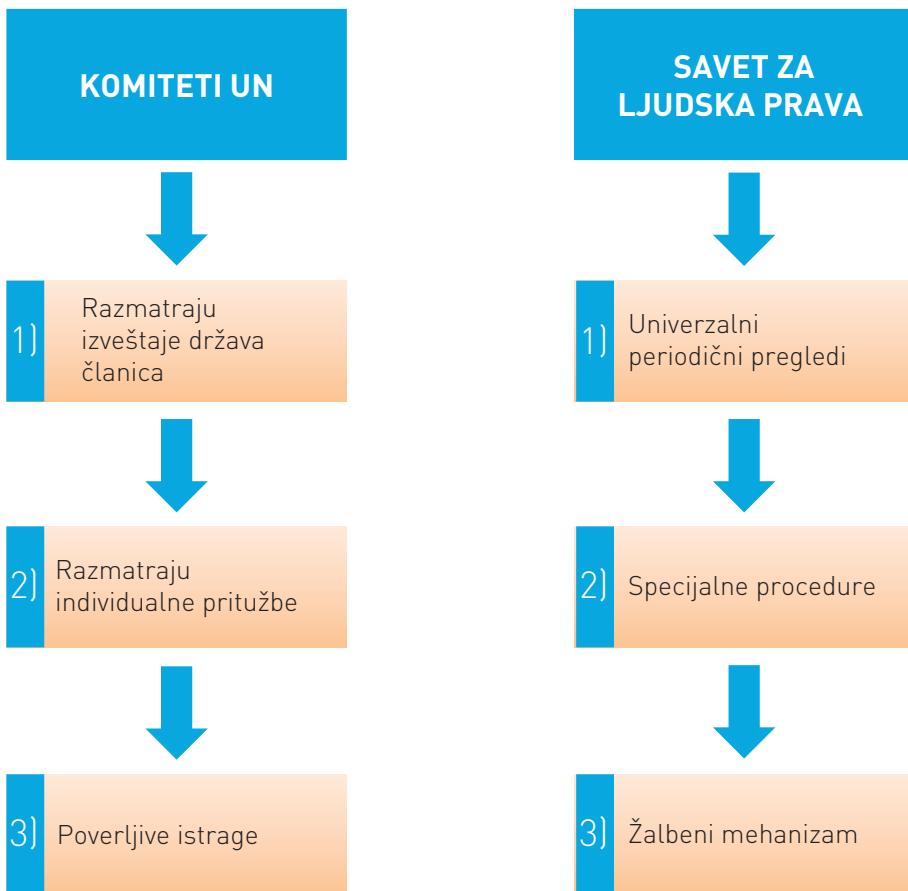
KOMITETI UN

1) Razmatraju izveštaje država članica

2) Razmatraju individualne pritužbe

3) Poverljive istrage

SAVET ZA LJUDSKA PRAVA

1) Univerzalni periodični pregledi

2) Specijalne procedure

3) Žalbeni mehanizam